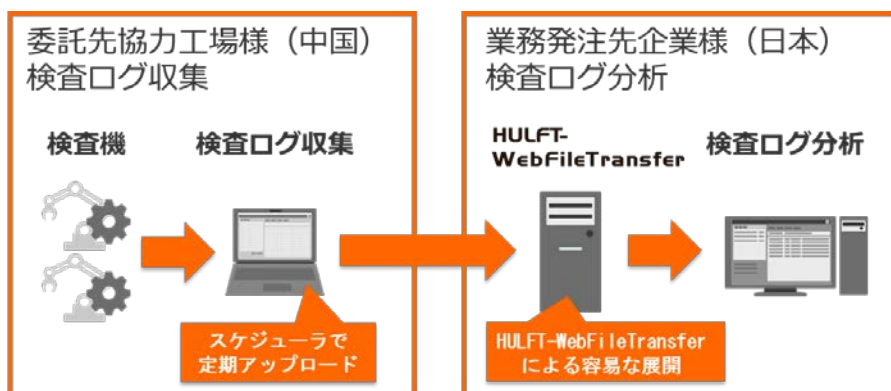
委託先協力工場様（中国）
検査ログ収集

検査機

検査ログ収集

スケジューラで
定期アップロード

業務発注先企業様（日本）
検査ログ分析

HULFT-
WebFileTransfer

検査ログ分析

HULFT-WebFileTransfer
による容易な展開